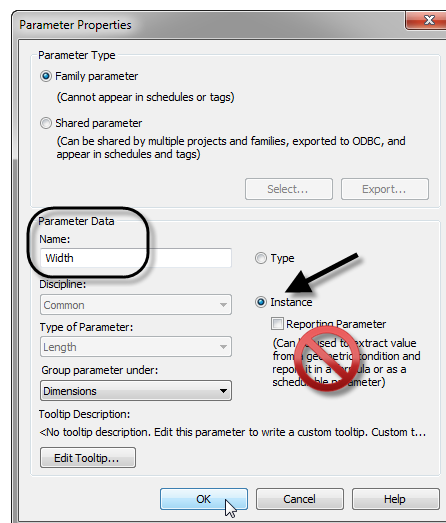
Parameter Properties

Parameter Type

Family parameter

(Cannot appear in schedules or tags)

Shared parameter

(Can be shared by multiple projects and families, exported to ODBC, and appear in schedules and tags)

Select...

Export...

Parameter Data

Name:

Width

Type

Discipline:

Common

Instance

Type of Parameter:

Reporting Parameter

Length

(Can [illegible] to extract value from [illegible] condition and report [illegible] in a formula or as a schedul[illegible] parameter)

Group parameter under:

Dimensions

Tooltip Description:

<No tooltip description. Edit this parameter to write a custom tooltip. Custom t...

Edit Tooltip...

OK

Cancel

Help